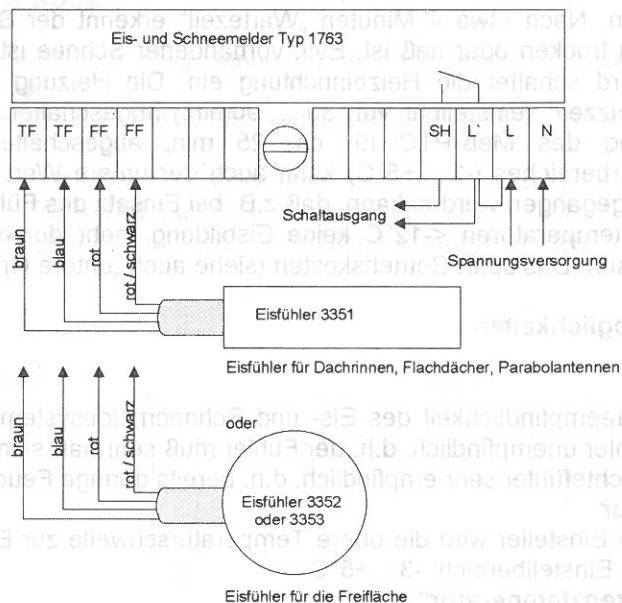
Eis- und Schneemelder Typ 1763

| TF | TF | FF | FF |
|---|---|---|---|

| SH | L` | L | N |
|---|---|---|---|

Schaltausgang

Spannungsversorgung

braun

blau

rot

rot / schwarz

Eisfühler 3351

Eisfühler für Dachrinnen, Flachdächer, Parabolantennen

oder

braun

blau

rot

rot / schwarz

Eisfühler 3352
oder 3353

Eisfühler für die Freifläche